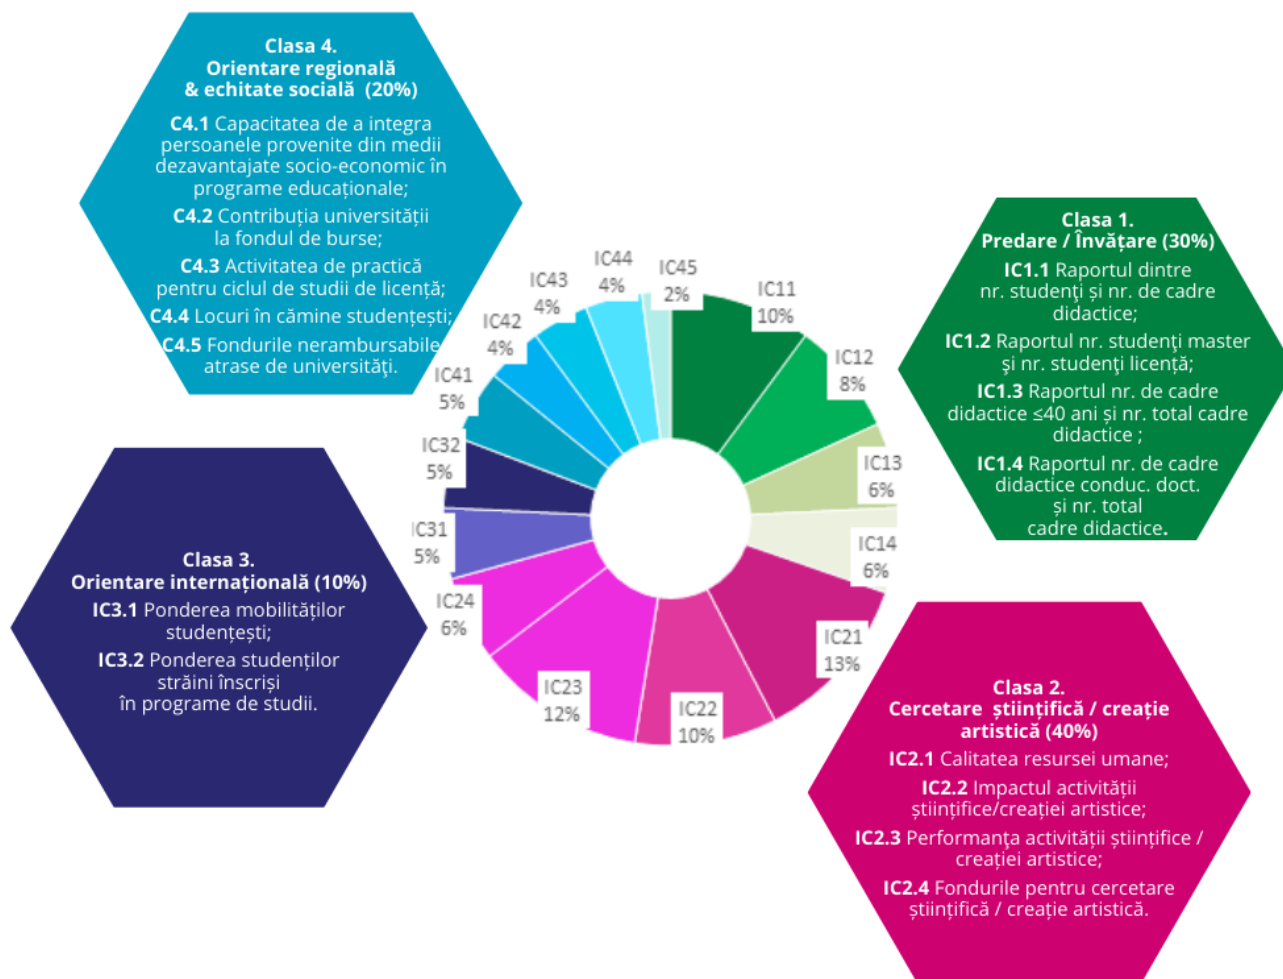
Clasa 4.
Orientare regională & echitate socială (20%)

C4.1 Capacitatea de a integra persoanele provenite din medii dezavantajate socio-economic în programe educaționale;

C4.2 Contribuția universității la fondul de burse;

C4.3 Activitatea de practică pentru ciclul de studii de licență;

C4.4 Locuri în cămine studențești;

C4.5 Fondurile nerambursabile atrase de universități.

IC44 4%
IC45 2%
IC43 4%
IC42 4%
IC41 5%
IC32 5%
IC31 5%
IC24 6%
IC23 12%
IC22 10%
IC21 13%
IC14 6%
IC13 6%
IC12 8%
IC11 10%

Clasa 1.
Predare / Învățare (30%)

IC1.1 Raportul dintre nr. studenţi şi nr. de cadre didactice;

IC1.2 Raportul nr. studenţi master şi nr. studenţi licenţă;

IC1.3 Raportul nr. de cadre didactice ≤40 ani şi nr. total cadre didactice ;

IC1.4 Raportul nr. de cadre didactice conduc. doct. și nr. total cadre didactice.

Clasa 3.
Orientare internațională (10%)

IC3.1 Ponderea mobilităților studențești;

IC3.2 Ponderea studenților străini înscriși în programe de studii.

Clasa 2.
Cercetare științifică / creație artistică (40%)

IC2.1 Calitatea resursei umane;

IC2.2 Impactul activității științifice/creației artistice;

IC2.3 Performanța activității științifice / creației artistice;

IC2.4 Fondurile pentru cercetare științifică / creație artistică.